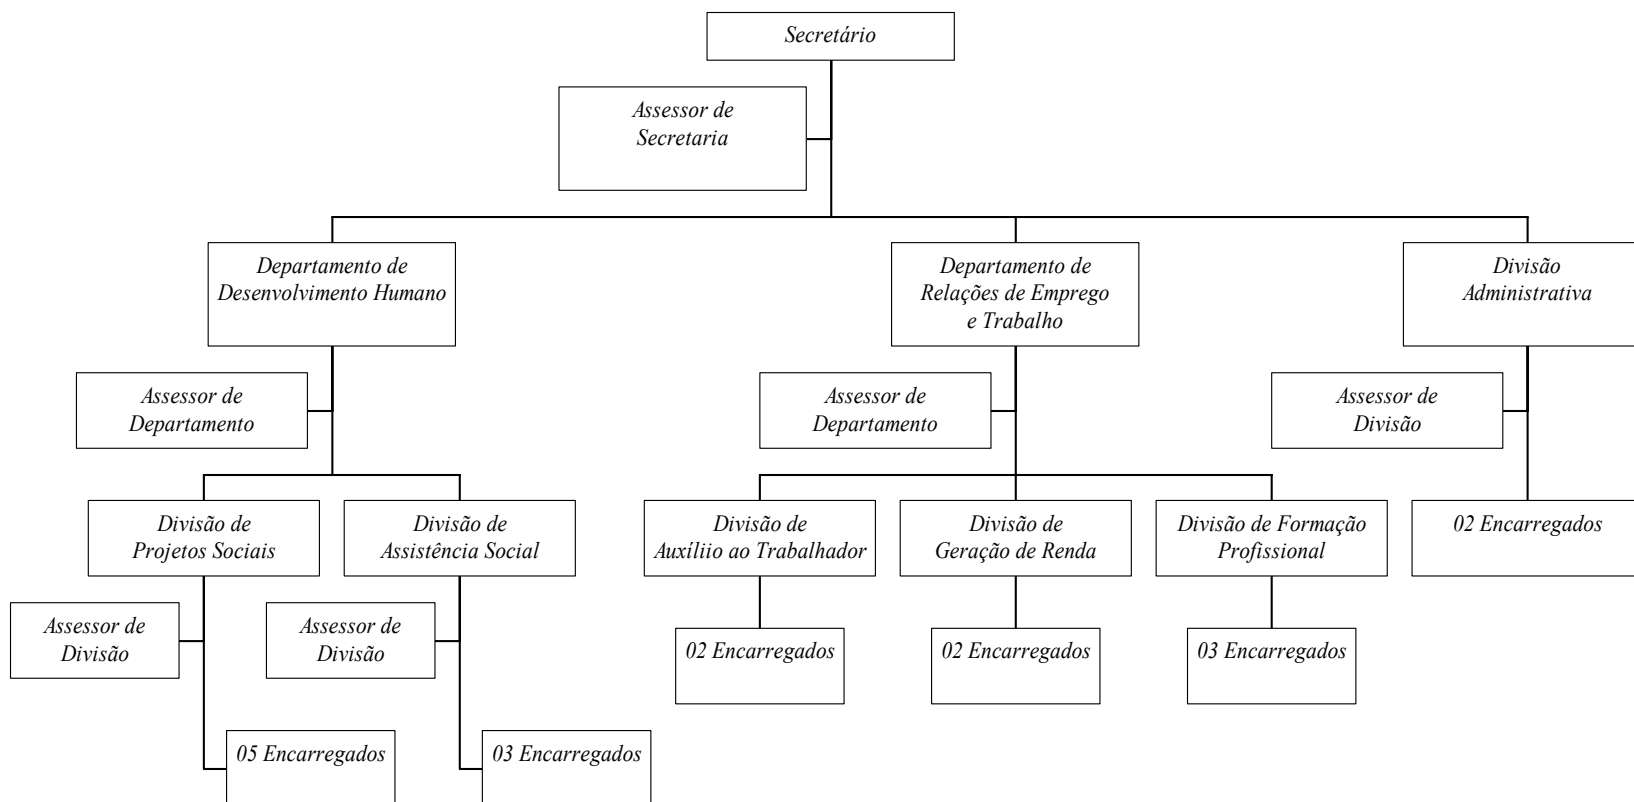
Secretário

Assessor de Secretaria

Departamento de Desenvolvimento Humano

Departamento de Relações de Emprego e Trabalho

Divisão Administrativa

Assessor de Departamento

Assessor de Departamento

Assessor de Divisão

Divisão de Projetos Sociais

Divisão de Assistência Social

Divisão de Auxíliio ao Trabalhador

Divisão de Geração de Renda

Divisão de Formação Profissional

02 Encarregados

Assessor de Divisão

Assessor de Divisão

02 Encarregados

02 Encarregados

03 Encarregados

05 Encarregados

03 Encarregados